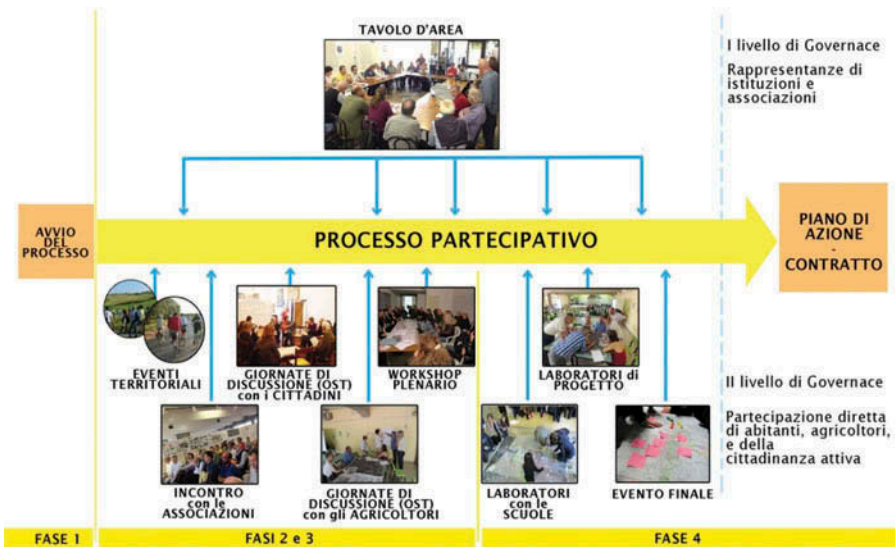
TAVOLO D'AREA

I livello di Governace

Rappresentanze di istituzioni e associazioni

AVVIO DEL PROCESSO

PROCESSO PARTECIPATIVO

PIANO DI AZIONE - CONTRATTO

EVENTI TERRITORIALI

GIORNATE DI DISCUSSIONE (OST) con i CITTADINI

WORKSHOP PLENARIO

LABORATORI di PROGETTO

II livello di Governace

Partecipazione diretta di abitanti, agricoltori, e della cittadinanza attiva

INCONTRO con le ASSOCIAZIONI

GIORNATE DI DISCUSSIONE (OST) con gli AGRICOLTORI

LABORATORI con le SCUOLE

EVENTO FINALE

FASE 1

FASI 2 e 3

FASE 4